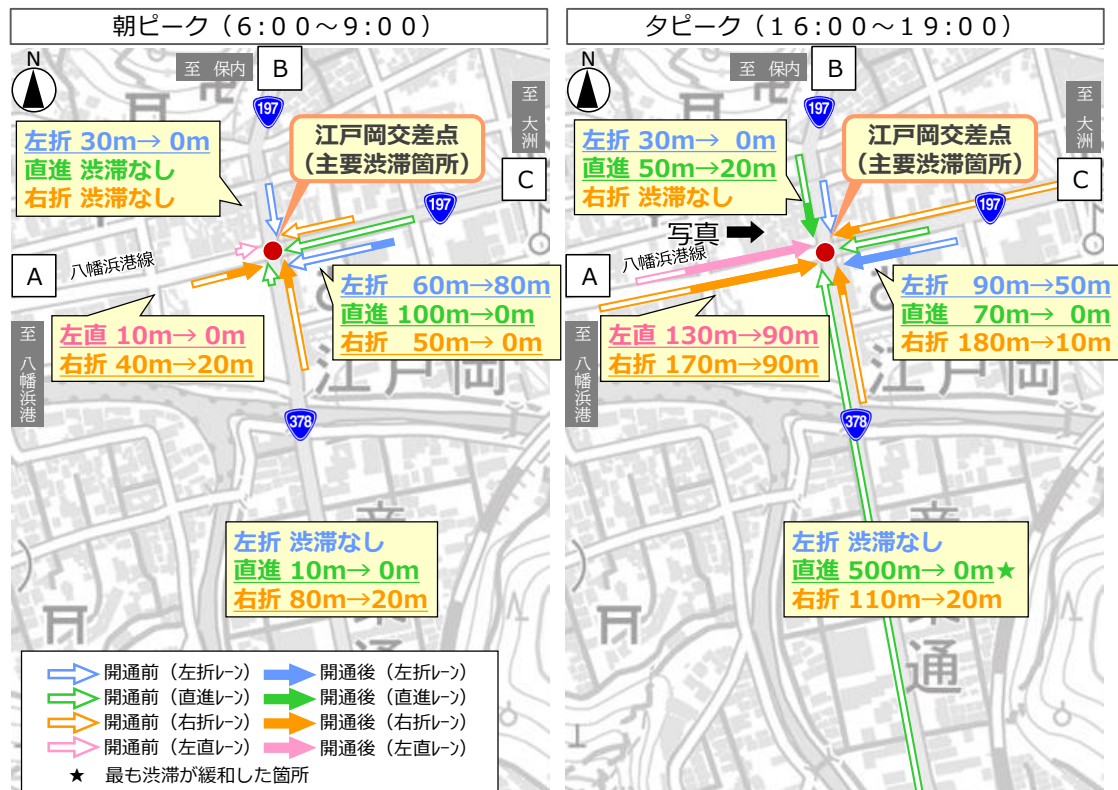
朝ピーク（6:00～9:00）

至 保内

B

197

左折 30m→ 0m
直進 渋滞なし
右折 渋滞なし

江戸岡交差点
（主要渋滞箇所）

C

197

A

八幡浜港線

至八幡浜港

左折 60m→80m
直進 100m→0m
右折 50m→ 0m

左直 10m→ 0m
右折 40m→20m

江戸岡

378

左折 渋滞なし
直進 10m→ 0m
右折 80m→20m

開通前（左折レーン） 開通後（左折レーン）
開通前（直進レーン） 開通後（直進レーン）
開通前（右折レーン） 開通後（右折レーン）
開通前（左直レーン） 開通後（左直レーン）
★ 最も渋滞が緩和した箇所

夕ピーク（16:00～19:00）

至 保内

B

至大洲

197

左折 30m→ 0m
直進 50m→20m
右折 渋滞なし

江戸岡交差点
（主要渋滞箇所）

C

197

写真

A

八幡浜港線

至八幡浜港

左折 90m→50m
直進 70m→ 0m
右折 180m→10m

左直 130m→90m
右折 170m→90m

江戸岡

378

左折 渋滞なし
直進 500m→ 0m★
右折 110m→20m